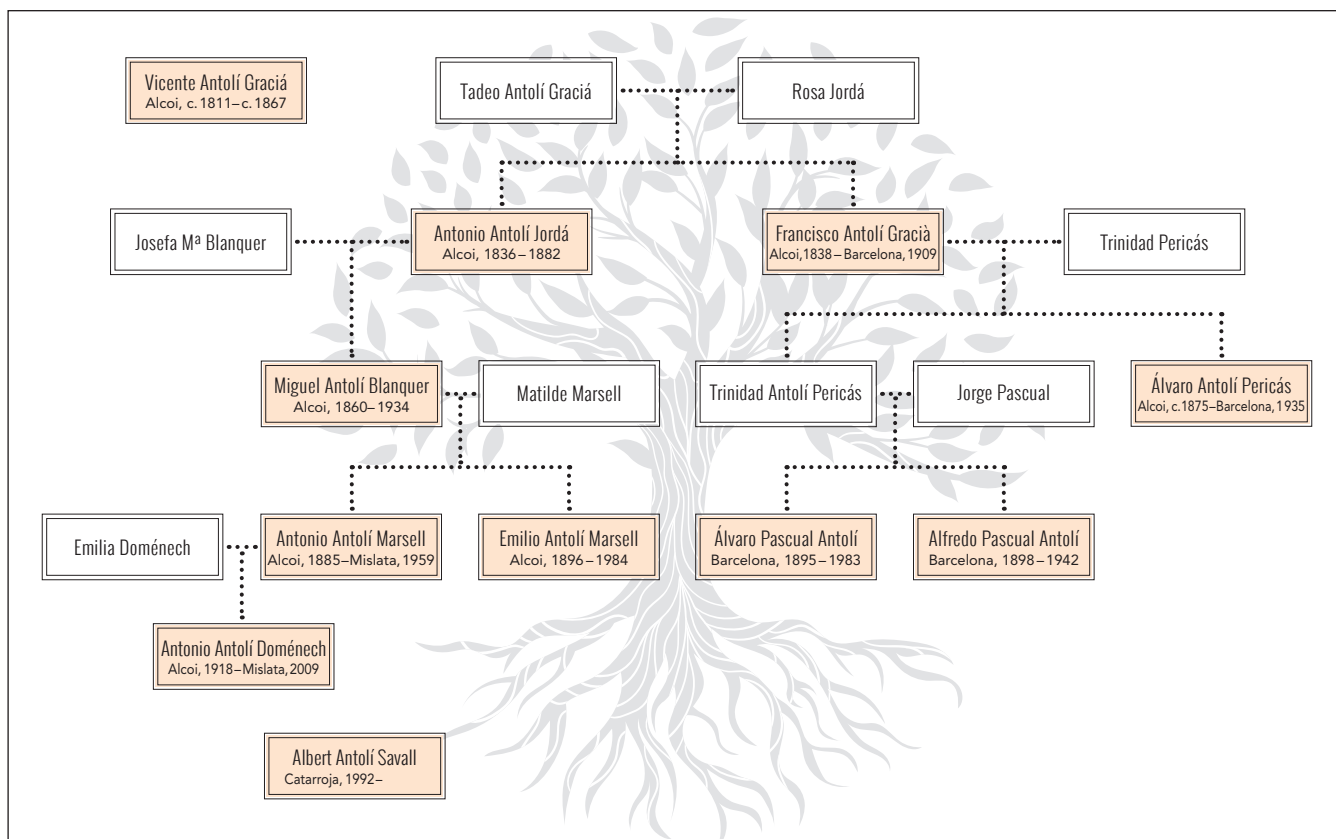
Vicente Antolí Graciá
Alcoi, c. 1811 – c. 1867

Tadeo Antolí Graciá

Rosa Jordá

Josefa Mª Blanquer

Antonio Antolí Jordá
Alcoi, 1836 – 1882

Francisco Antolí Gracià
Alcoi, 1838 – Barcelona, 1909

Trinidad Pericás

Miguel Antolí Blanquer
Alcoi, 1860 – 1934

Matilde Marsell

Trinidad Antolí Pericás

Jorge Pascual

Álvaro Antolí Pericás
Alcoi, c.1875 – Barcelona, 1935

Emilia Doménech

Antonio Antolí Marsell
Alcoi, 1885 – Mislata, 1959

Emilio Antolí Marsell
Alcoi, 1896 – 1984

Álvaro Pascual Antolí
Barcelona, 1895 – 1983

Alfredo Pascual Antolí
Barcelona, 1898 – 1942

Antonio Antolí Doménech
Alcoi, 1918 – Mislata, 2009

Albert Antolí Savall
Catarroja, 1992 –